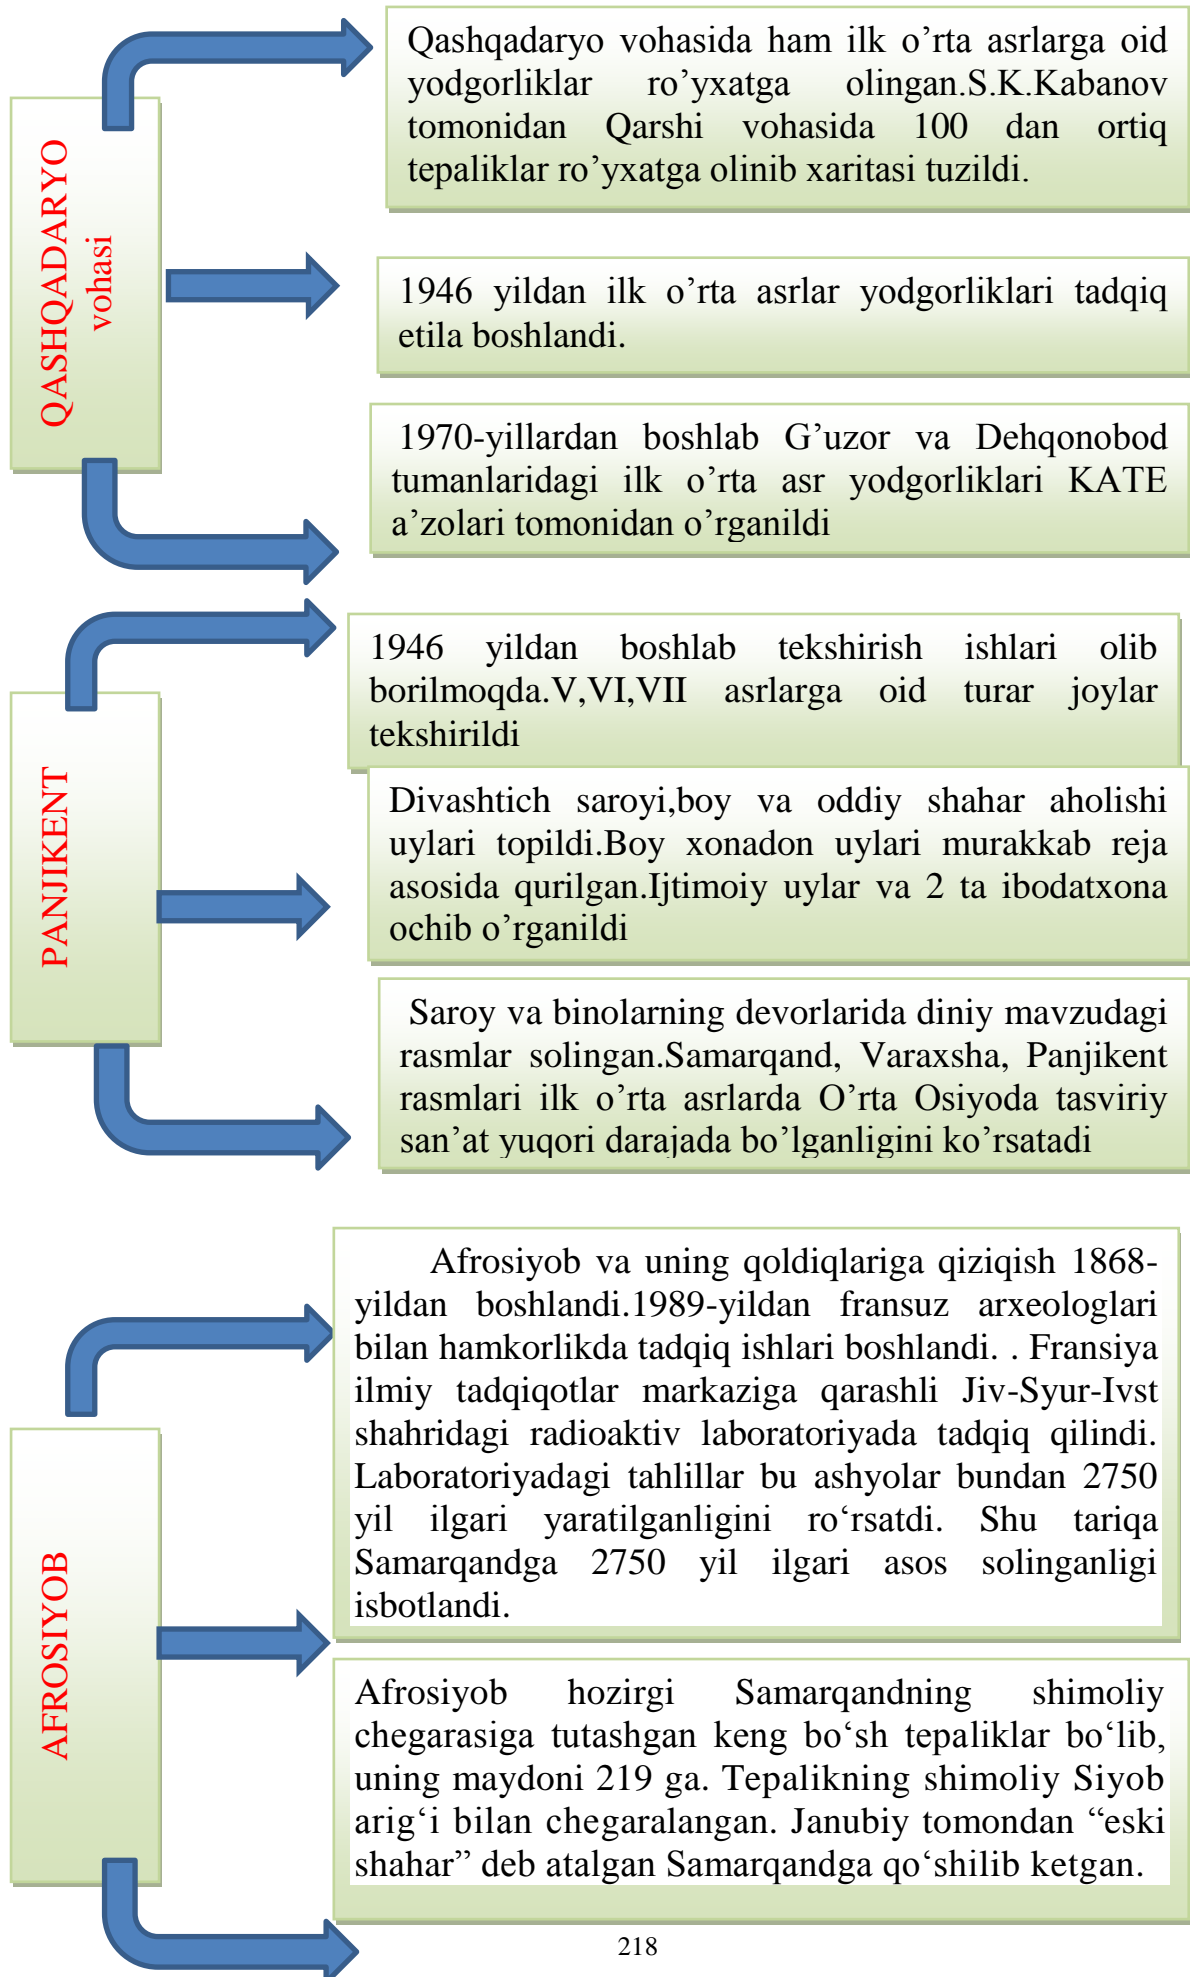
QASHQADARYO vohasi

Qashqadaryo vohasida ham ilk o'rta asrlarga oid yodgorliklar ro'yxatga olingan.S.K.Kabanov tomonidan Qarshi vohasida 100 dan ortiq tepaliklar ro'yxatga olinib xaritasi tuzildi.

1946 yildan ilk o'rta asrlar yodgorliklari tadqiq etila boshlandi.

1970-yillardan boshlab G'uzor va Dehqonobod tumanlaridagi ilk o'rta asr yodgorliklari KATE a'zolari tomonidan o'rganildi

PANJIKENT

1946 yildan boshlab tekshirish ishlari olib borilmoqda.V,VI,VII asrlarga oid turar joylar tekshirildi

Divashtich saroyi,boy va oddiy shahar aholishi uylari topildi.Boy xonadon uylari murakkab reja asosida qurilgan.Ijtimoiy uylar va 2 ta ibodatxona ochib o'rganildi

Saroy va binolarning devorlarida diniy mavzudagi rasmlar solingan.Samarqand, Varaxsha, Panjikent rasmlari ilk o'rta asrlarda O'rta Osiyoda tasviriy san'at yuqori darajada bo'lganligini ko'rsatadi

AFROSIYOB

Afrosiyob va uning qoldiqlariga qiziqish 1868-yildan boshlandi.1989-yildan fransuz arxeologlari bilan hamkorlikda tadqiq ishlari boshlandi. . Fransiya ilmiy tadqiqotlar markaziga qarashli Jiv-Syur-Ivst shahridagi radioaktiv laboratoriyada tadqiq qilindi. Laboratoriyadagi tahlillar bu ashyolar bundan 2750 yil ilgari yaratilganligini ro‘rsatdi. Shu tariqa Samarqandga 2750 yil ilgari asos solinganligi isbotlandi.

Afrosiyob hozirgi Samarqandning shimoliy chegarasiga tutashgan keng bo‘sh tepaliklar bo‘lib, uning maydoni 219 ga. Tepalikning shimoliy Siyob arig‘i bilan chegaralangan. Janubiy tomondan “eski shahar” deb atalgan Samarqandga qo‘shilib ketgan.

218